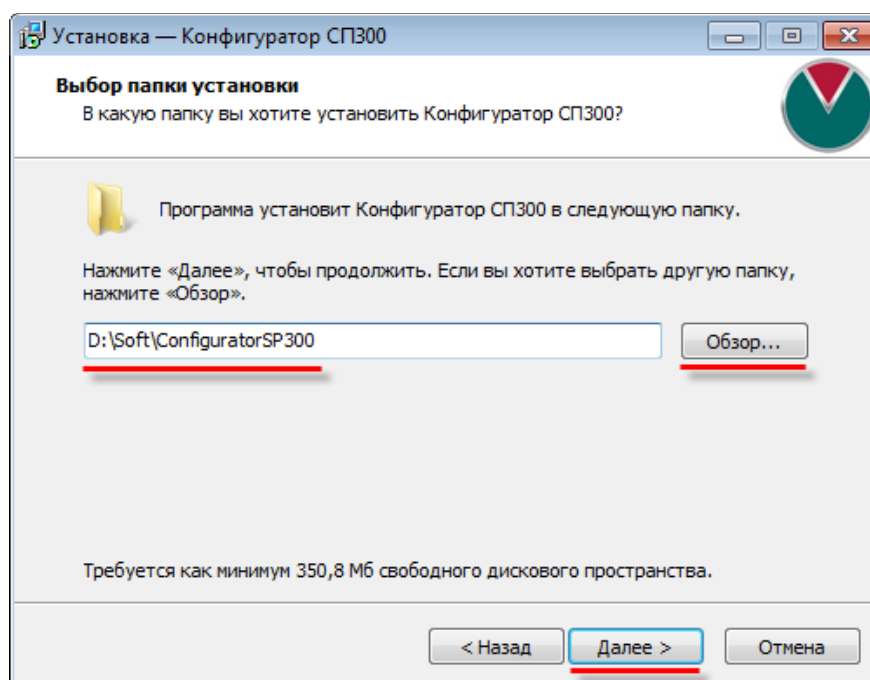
Установка — Конфигуратор СП300

Выбор папки установки
В какую папку вы хотите установить Конфигуратор СП300?

Программа установит Конфигуратор СП300 в следующую папку.

Нажмите «Далее», чтобы продолжить. Если вы хотите выбрать другую папку, нажмите «Обзор».

D:\Soft\ConfiguratorSP300

Обзор...

Требуется как минимум 350,8 Мб свободного дискового пространства.

< Назад

Далее >

Отмена